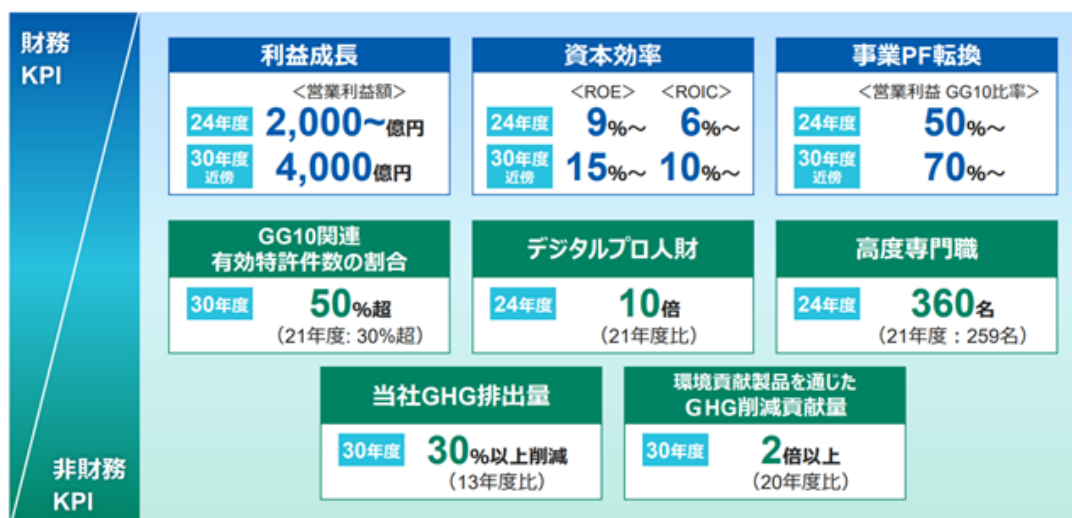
財務
KPI

利益成長
＜営業利益額＞
24年度 2,000~億円
30年度近傍 4,000億円

資本効率
＜ROE＞ ＜ROIC＞
24年度 9%~ 6%~
30年度近傍 15%~ 10%~

事業PF転換
＜営業利益 GG10比率＞
24年度 50%~
30年度近傍 70%~

GG10関連
有効特許件数の割合
30年度 50%超
（21年度: 30%超）

デジタルプロ人財
24年度 10倍
（21年度比）

高度専門職
24年度 360名
（21年度：259名）

当社GHG排出量
30年度 30%以上削減
（13年度比）

環境貢献製品を通じた
GHG削減貢献量
30年度 2倍以上
（20年度比）

非財務
KPI